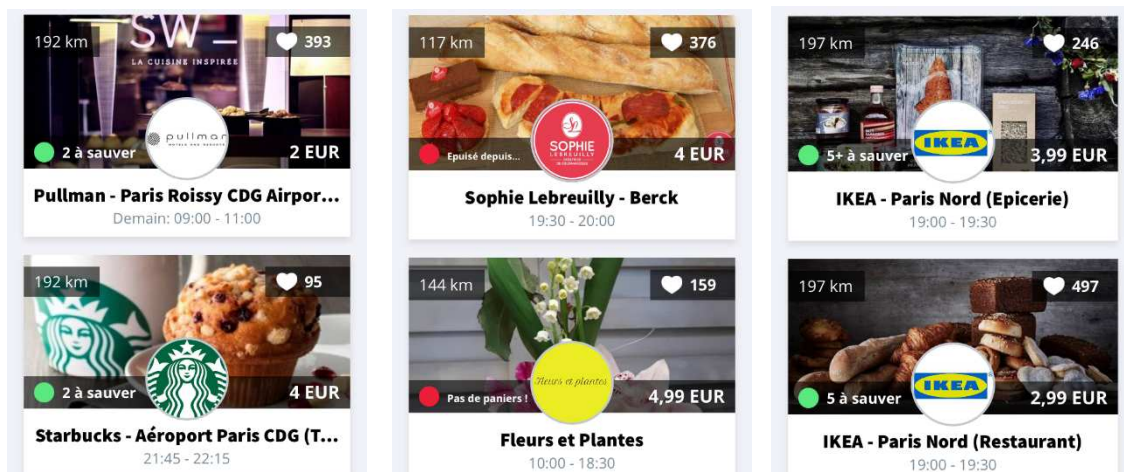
192 km
393
SW
LA CUISINE INSPIRÉE
pullman
2 à sauver
2 EUR
Pullman - Paris Roissy CDG Airpor...
Demain: 09:00 - 11:00

117 km
376
SOPHIE LEBREUILLY
Epuisé depuis...
4 EUR
Sophie Lebreuilly - Berck
19:30 - 20:00

197 km
246
IKEA
5+ à sauver
3,99 EUR
IKEA - Paris Nord (Epicerie)
19:00 - 19:30

192 km
95
2 à sauver
4 EUR
Starbucks - Aéroport Paris CDG (T...
21:45 - 22:15

144 km
159
Fleurs et plantes
Pas de paniers !
4,99 EUR
Fleurs et Plantes
10:00 - 18:30

197 km
497
IKEA
5 à sauver
2,99 EUR
IKEA - Paris Nord (Restaurant)
19:00 - 19:30